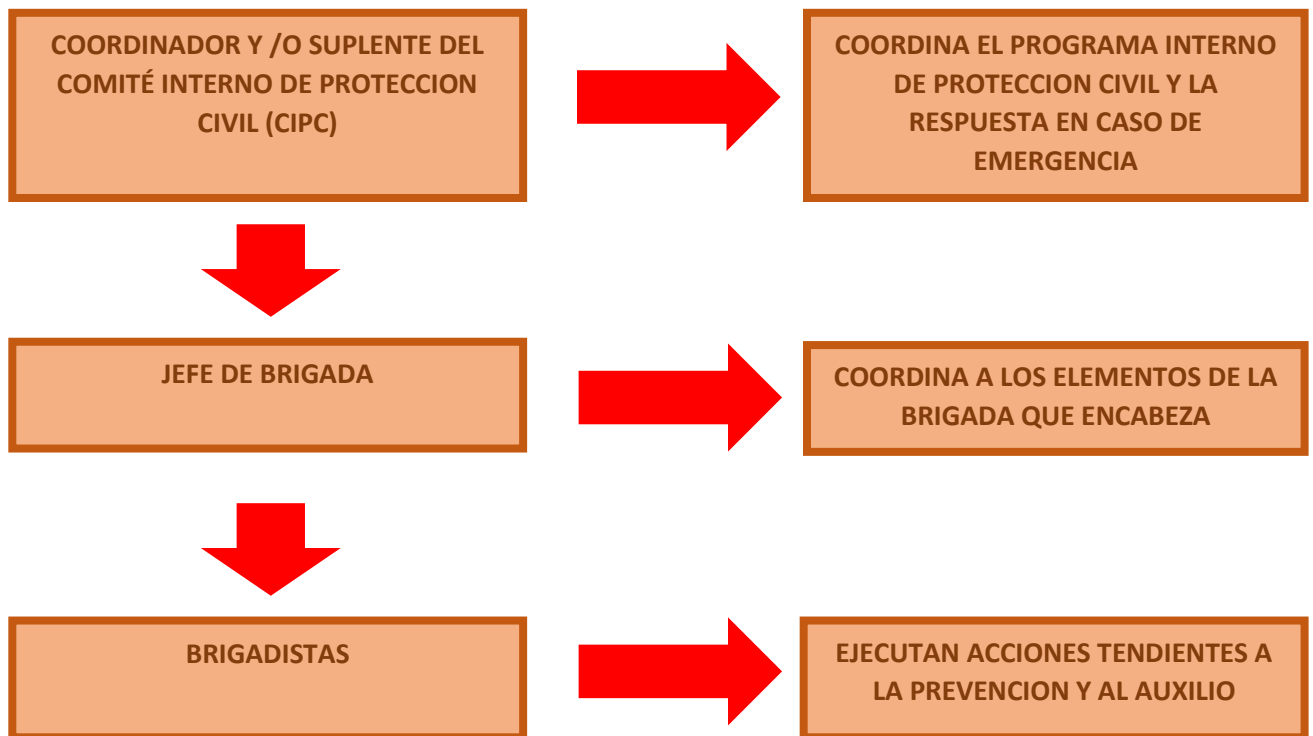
COORDINADOR Y /O SUPLENTE DEL COMITÉ INTERNO DE PROTECCION CIVIL (CIPC)

COORDINA EL PROGRAMA INTERNO DE PROTECCION CIVIL Y LA RESPUESTA EN CASO DE EMERGENCIA

JEFE DE BRIGADA

COORDINA A LOS ELEMENTOS DE LA BRIGADA QUE ENCABEZA

BRIGADISTAS

EJECUTAN ACCIONES TENDIENTES A LA PREVENCION Y AL AUXILIO